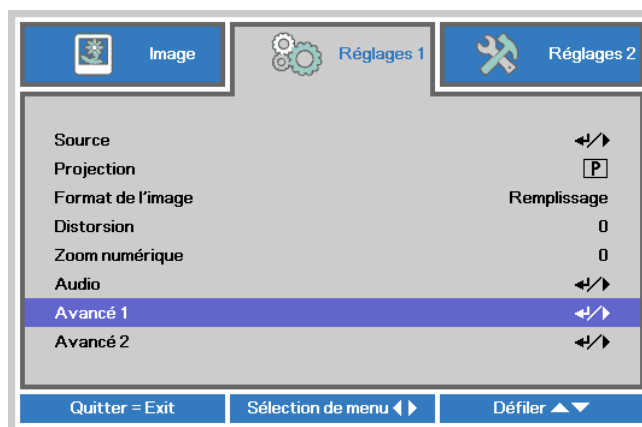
Image | Réglages 1 | Réglages 2

| | |
|---|---|
| Source | ↵/▶ |
| Projection | P |
| Format de l'image | Remplissage |
| Distorsion | 0 |
| Zoom numérique | 0 |
| Audio | ↵/▶ |
| Avancé 1 | ↵/▶ |
| Avancé 2 | ↵/▶ |

Quitter = Exit | Sélection de menu ◀ ▶ | Défiler ▲▼